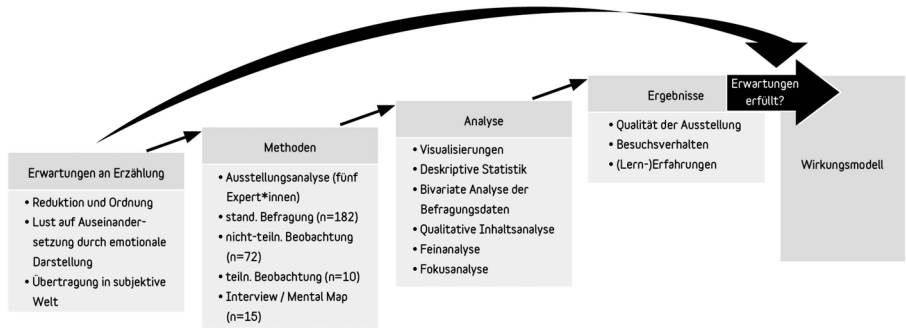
Erwartungen an Erzählung
• Reduktion und Ordnung
• Lust auf Auseinandersetzung durch emotionale Darstellung
• Übertragung in subjektive Welt

Methoden
• Ausstellungsanalyse (fünf Expert*innen)
• stand. Befragung (n=182)
• nicht-teiln. Beobachtung (n=72)
• teiln. Beobachtung (n=10)
• Interview / Mental Map (n=15)

Analyse
• Visualisierungen
• Deskriptive Statistik
• Bivariate Analyse der Befragungsdaten
• Qualitative Inhaltsanalyse
• Feinanalyse
• Fokusanalyse

Ergebnisse
• Qualität der Ausstellung
• Besuchsverhalten
• (Lern-)Erfahrungen

Erwartungen erfüllt?

Wirkungsmodell